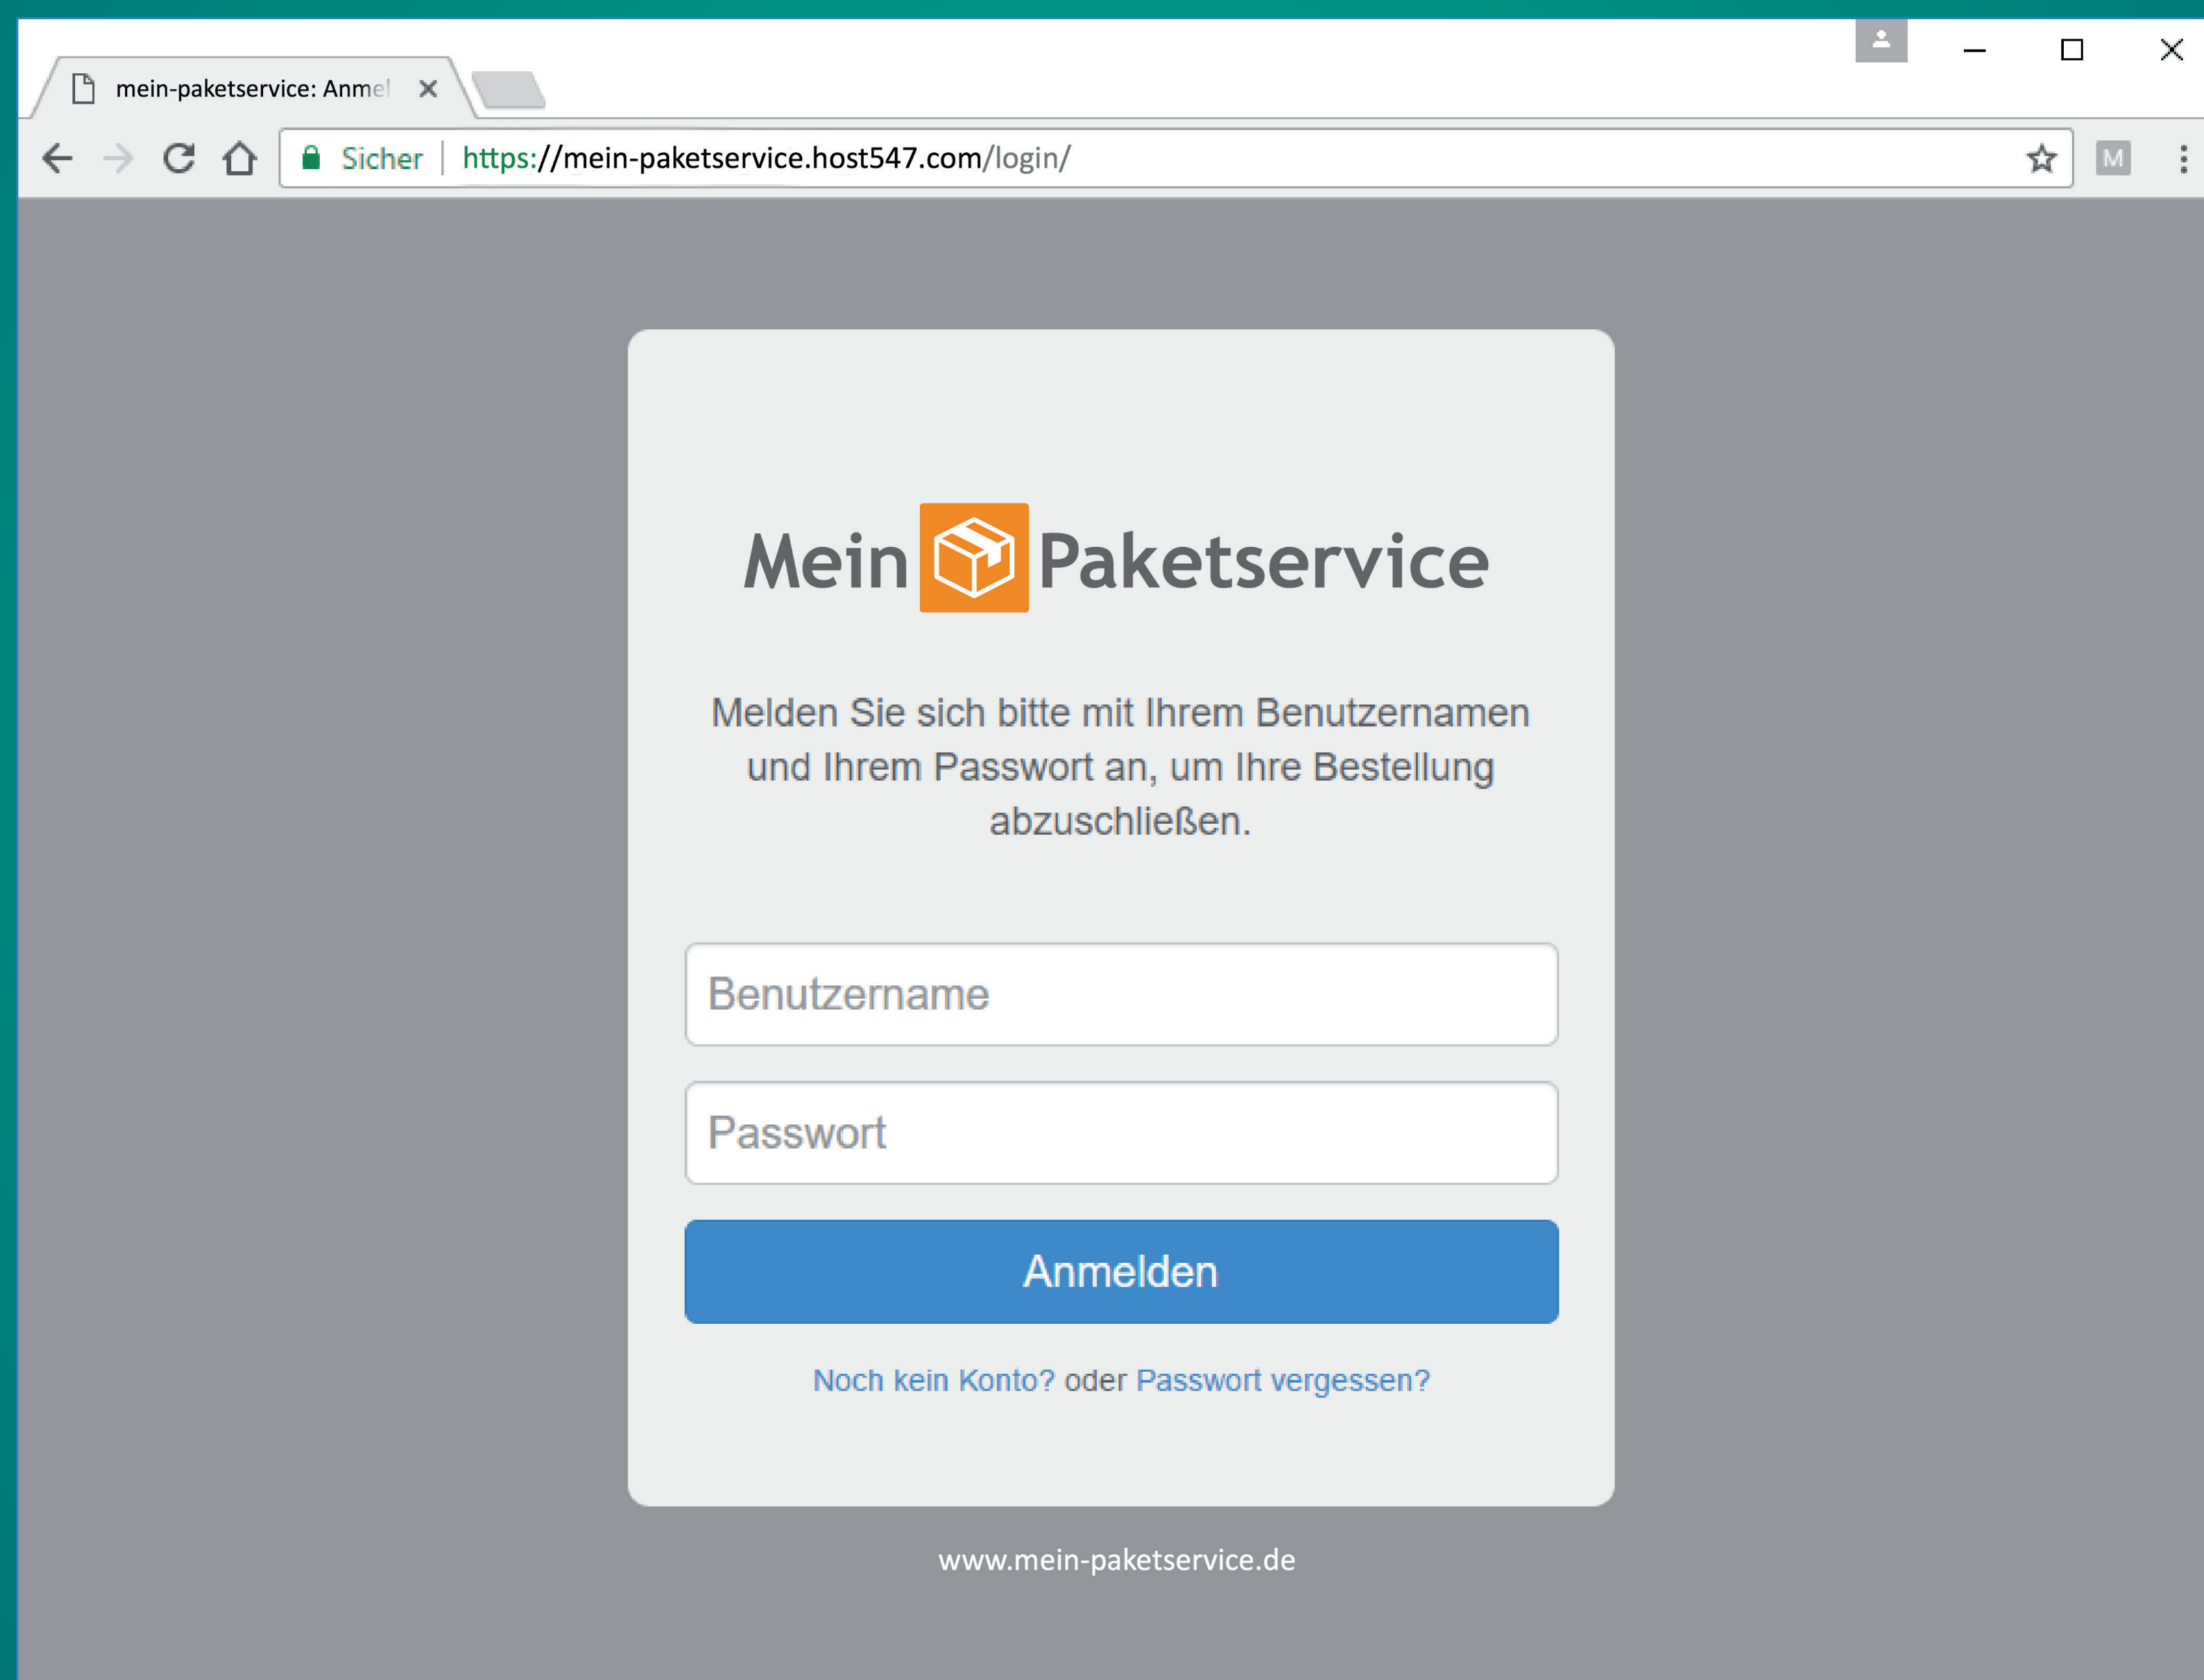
mein-paketservice: Anmel

Sicher https://mein-paketservice.host547.com/login/

M

Mein Paketservice

Melden Sie sich bitte mit Ihrem Benutzernamen und Ihrem Passwort an, um Ihre Bestellung abzuschließen.

Benutzername

Passwort

Anmelden

Noch kein Konto? oder Passwort vergessen?

www.mein-paketservice.de